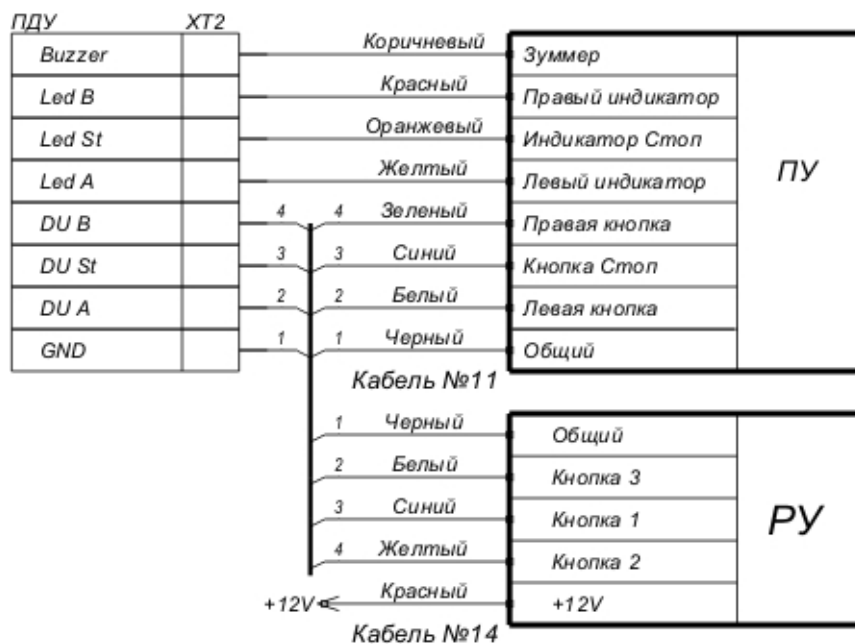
ПДУ

XT2

Buzzer

Led B

Led St

Led A

DU B

DU St

DU A

GND

Коричневый

Красный

Оранжевый

Желтый

4 4 Зеленый

3 3 Синий

2 2 Белый

1 1 Черный

Зуммер

Правый индикатор

Индикатор Стоп

Левый индикатор

Правая кнопка

Кнопка Стоп

Левая кнопка

Общий

ПУ

Кабель №11

1 Черный

2 Белый

3 Синий

4 Желтый

+12V Красный

Общий

Кнопка 3

Кнопка 1

Кнопка 2

+12V

РУ

Кабель №14